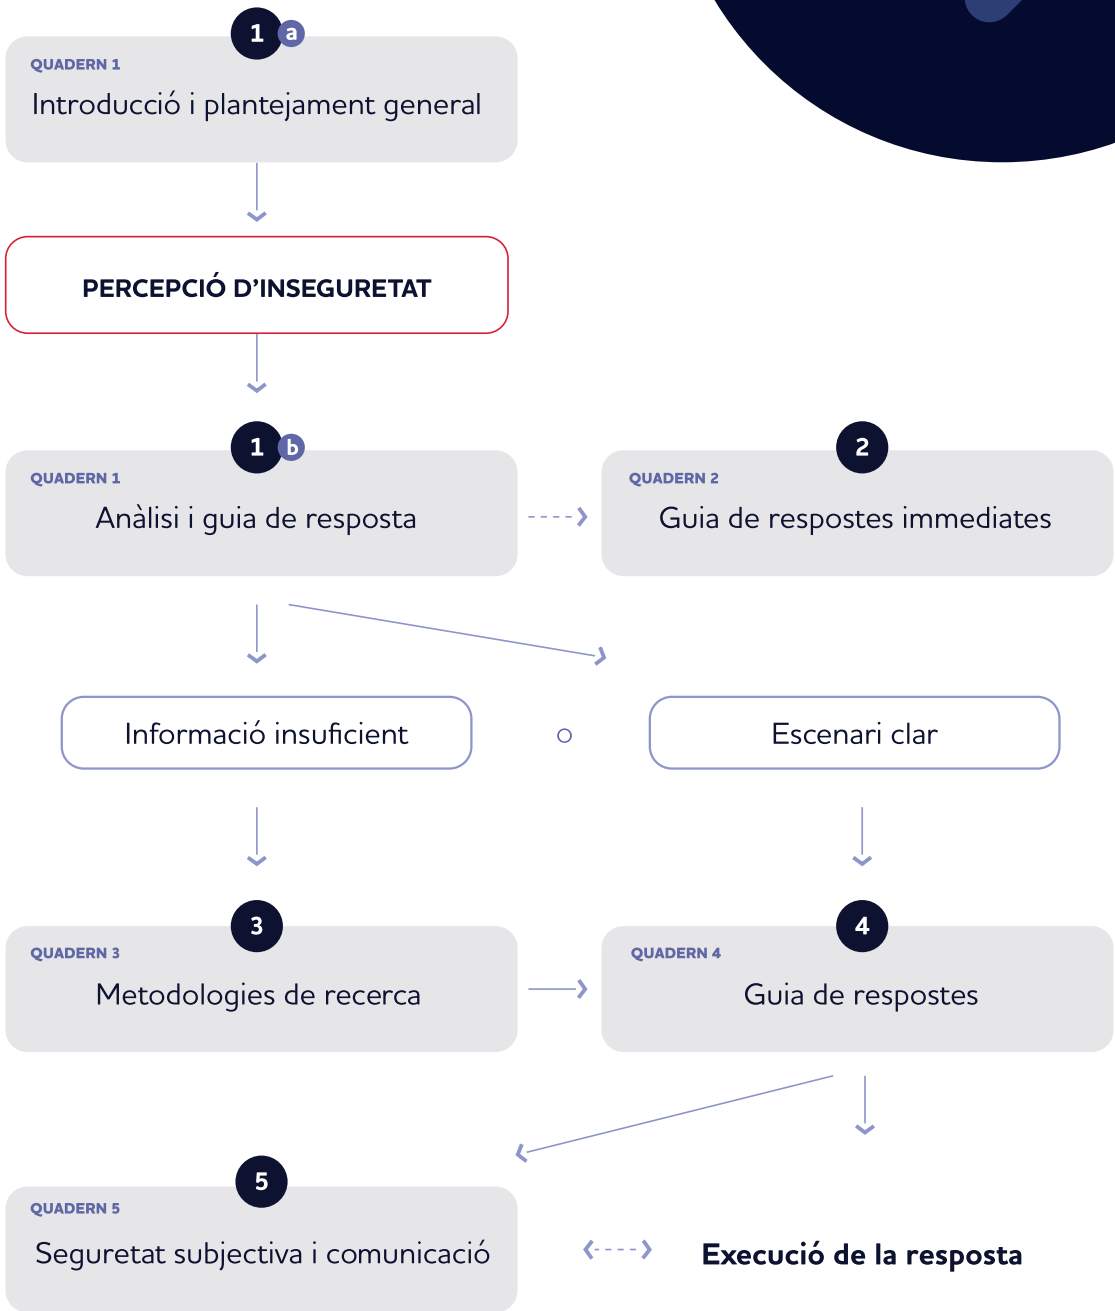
1 a
QUADERN 1
Introducció i plantejament general

PERCEPCIÓ D'INSEGURETAT

1 b
QUADERN 1
Anàlisi i guia de resposta

2
QUADERN 2
Guia de respostes immediates

Informació insuficient

o

Escenari clar

3
QUADERN 3
Metodologies de recerca

4
QUADERN 4
Guia de respostes

5
QUADERN 5
Seguretat subjectiva i comunicació

Execució de la resposta